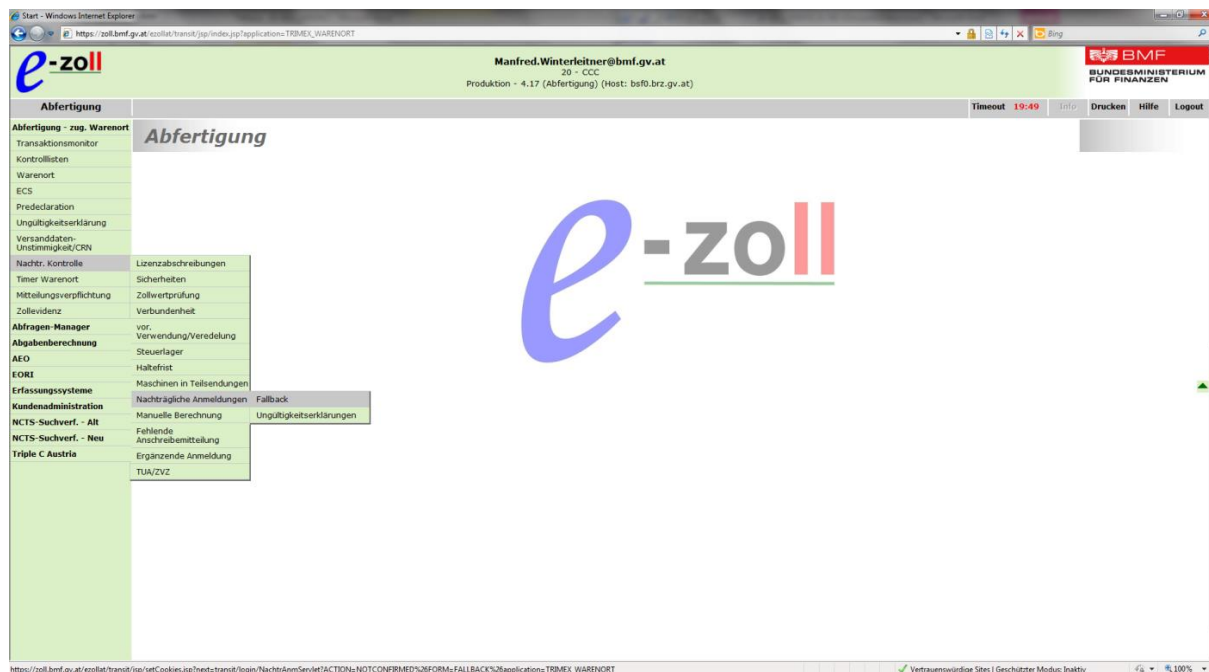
Start - Windows Internet Explorer

https://zoll.bmf.gv.at/ezollat/transit/jsp/index.jsp?application=TRIMEX_WARENORT

Bing

e-zoll

Manfred.Winterleitner@bmf.gv.at
20 - CCC
Produktion - 4.17 (Abfertigung) (Host: bsf0.brz.gv.at)

BMF
BUNDESMINISTERIUM FÜR FINANZEN

Abfertigung

Timeout 19:49 Info Drucken Hilfe Logout

Abfertigung - zug. Warenort
Transaktionsmonitor
Kontrolllisten
Warenort
ECS
Predeclaration
Ungültigkeitserklärung
Versanddaten-Unstimmigkeit/CRN
Nachtr. Kontrolle
Timer Warenort
Mitteilungsverpflichtung
Zollevidenz
Abfragen-Manager
Abgabenberechnung
AEO
EORI
Erfassungssysteme
Kundenadministration
NCTS-Suchverf. - Alt
NCTS-Suchverf. - Neu
Triple C Austria

Lizenzabschreibungen
Sicherheiten
Zollwertprüfung
Verbundenheit
vor. Verwendung/Veredelung
Steuerlager
Haltefrist
Maschinen in Teilsendungen
Nachträgliche Anmeldungen
Manuelle Berechnung
Fehlende Anschreibemitteilung
Ergänzende Anmeldung
TUA/ZVZ

Fallback
Ungültigkeitserklärungen

Abfertigung

e-zoll

https://zoll.bmf.gv.at/ezollat/transit/jsp/setCookies.jsp?next=transit/login/NachtrAnmServlet?ACTION=NOTCONFIRMED%26FORM=FALLBACK%26application=TRIMEX_WARENORT

Vertrauenswürdige Sites | Geschützter Modus: Inaktiv

100%